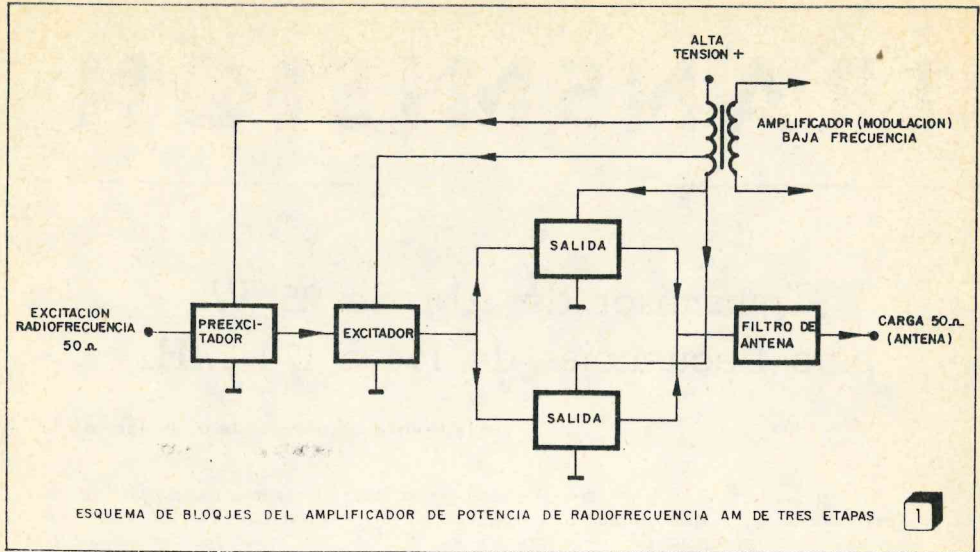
ALTA TENSION +

AMPLIFICADOR (MODULACION) BAJA FRECUENCIA

SALIDA

EXCITACION RADIOFRECUENCIA 50 Ω

PREEXCITADOR

EXCITADOR

FILTRO DE ANTENA

CARGA 50 Ω (ANTENA)

SALIDA

ESQUEMA DE BLOQJES DEL AMPLIFICADOR DE POTENCIA DE RADIOFRECUENCIA AM DE TRES ETAPAS

1